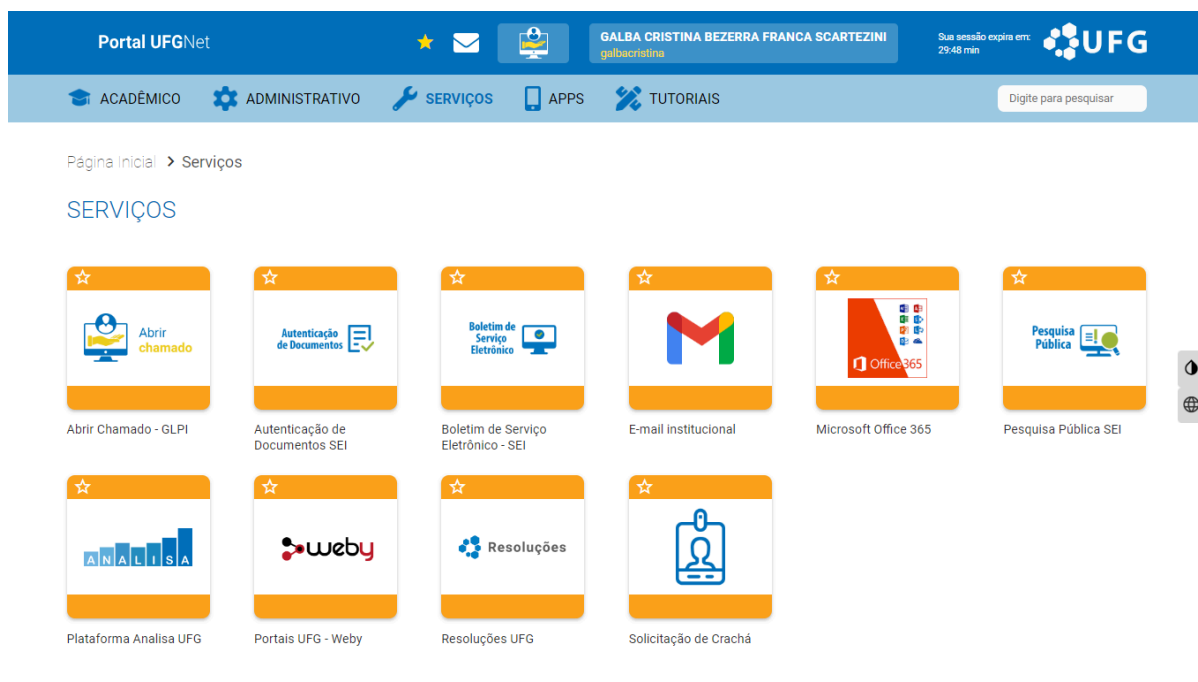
Portal UFGNet

GALBA CRISTINA BEZERRA FRANCA SCARTEZINI
galbacristina

Sua sessão expira em:
29:48 min

UFG

ACADÊMICO ADMINISTRATIVO SERVIÇOS APPS TUTORIAIS

Digite para pesquisar

Página Inicial > Serviços

SERVIÇOS

Abrir chamado
Abrir Chamado - GLPI

Autenticação de Documentos
Autenticação de Documentos SEI

Boletim de Serviço Eletrônico
Boletim de Serviço Eletrônico - SEI

E-mail institucional

Office 365
Microsoft Office 365

Pesquisa Pública
Pesquisa Pública SEI

ANALISA
Plataforma Analisa UFG

weby
Portais UFG - Weby

Resoluções
Resoluções UFG

Solicitação de Crachá